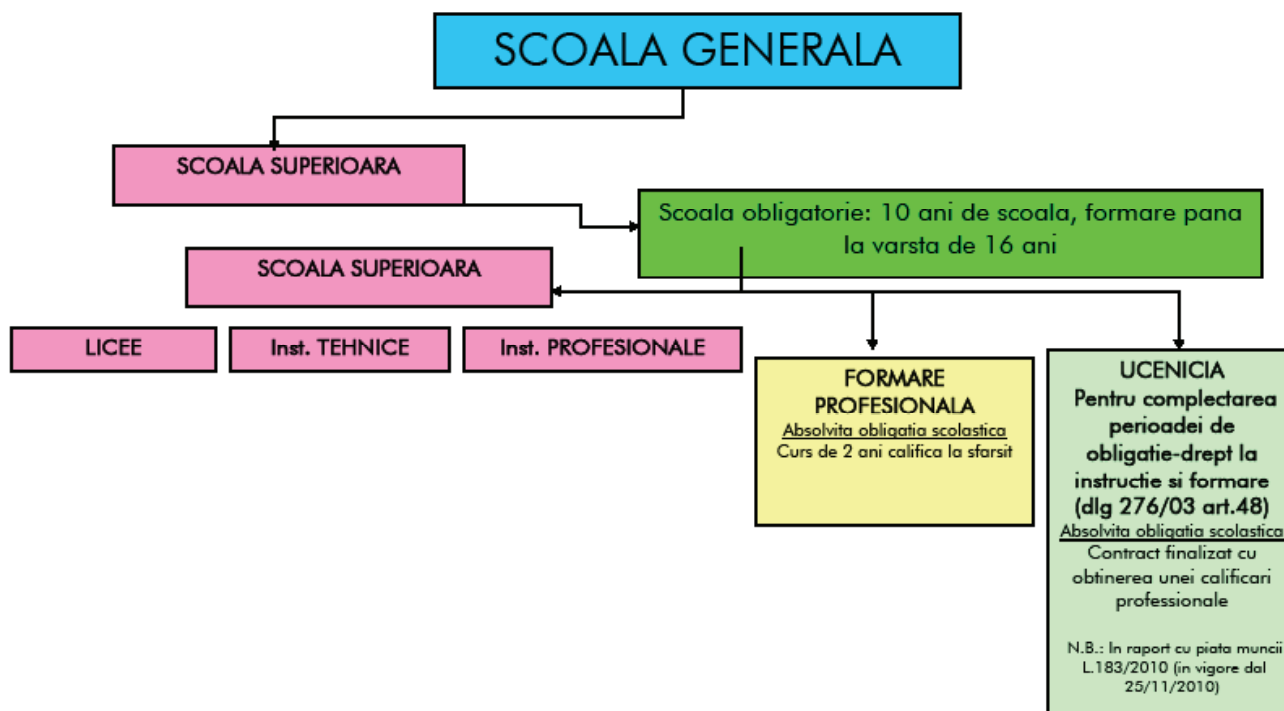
SCOALA GENERALA

SCOALA SUPERIOARA

Scoala obligatorie: 10 ani de scoala, formare pana la varsta de 16 ani

SCOALA SUPERIOARA

LICEE

Inst. TEHNICE

Inst. PROFESIONALE

FORMARE PROFESIONALA
Absolvita obligatia scolastica
Curs de 2 ani califica la sfarsit

UCENICIA
Pentru complectarea perioadei de obligatie-drept la instructie si formare (dlg 276/03 art.48)
Absolvita obligatia scolastica
Contract finalizat cu obtinerea unei calificari professionale

N.B.: In raport cu piata muncii L.183/2010 (in vigore dal 25/11/2010)